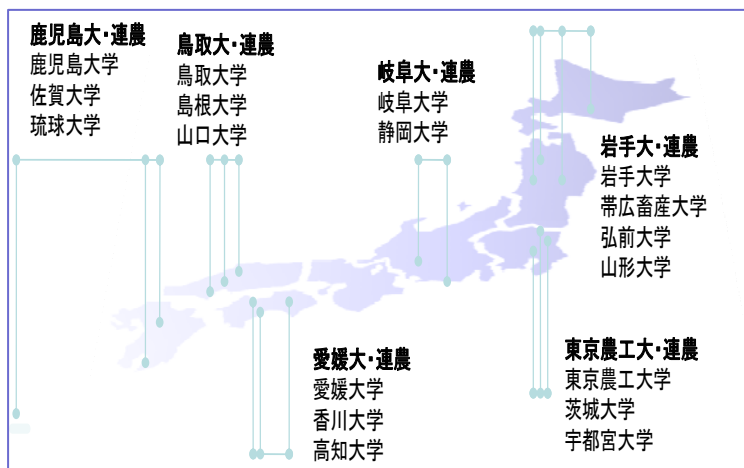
鹿児島大・連農
鹿児島大学
佐賀大学
琉球大学

鳥取大・連農
鳥取大学
島根大学
山口大学

岐阜大・連農
岐阜大学
静岡大学

岩手大・連農
岩手大学
帯広畜産大学
弘前大学
山形大学

愛媛大・連農
愛媛大学
香川大学
高知大学

東京農工大・連農
東京農工大学
茨城大学
宇都宮大学